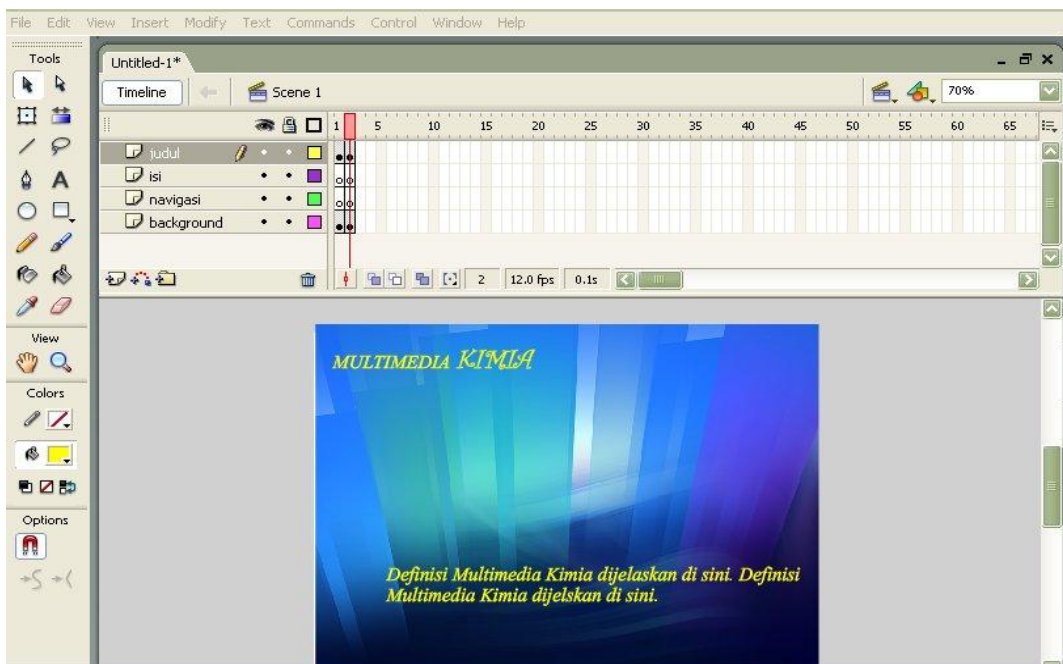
File Edit View Insert Modify Text Commands Control Window Help

Tools

View

Colors

Options

Untitled-1*

Timeline

Scene 1

70%

1 5 10 15 20 25 30 35 40 45 50 55 60 65

judul

isi

navigasi

background

2 12.0 fps 0.1s

MULTIMEDIA KIMIA

Definisi Multimedia Kimia dijelaskan di sini. Definisi Multimedia Kimia dijelskan di sini.